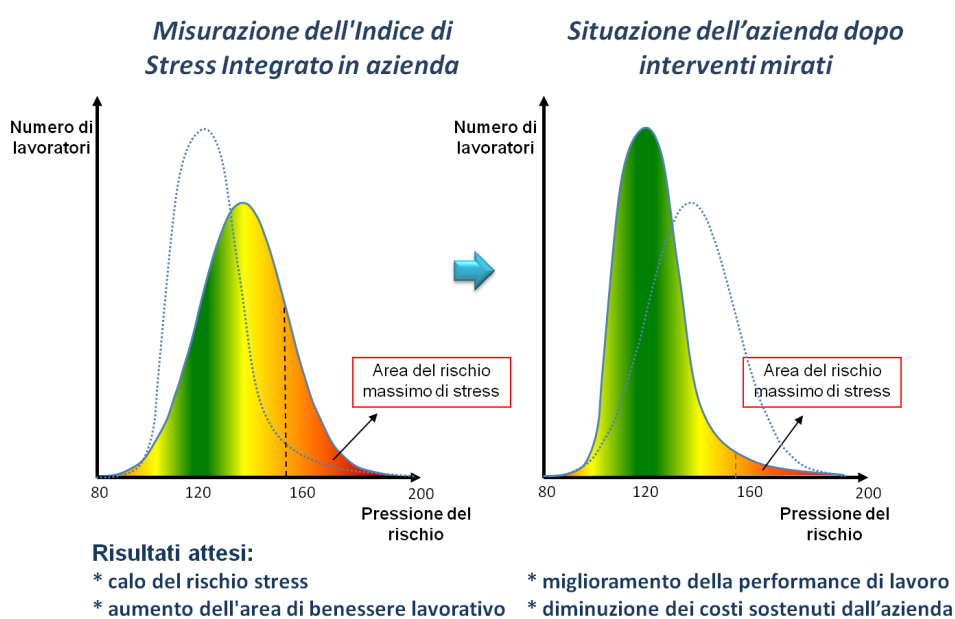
Misurazione dell'Indice di Stress Integrato in azienda

Numero di lavoratori

Area del rischio massimo di stress

80 120 160 200

Pressione del rischio

Situazione dell’azienda dopo interventi mirati

Numero di lavoratori

Area del rischio massimo di stress

80 120 160 200

Pressione del rischio

Risultati attesi:
* calo del rischio stress
* aumento dell'area di benessere lavorativo

* miglioramento della performance di lavoro
* diminuzione dei costi sostenuti dall’azienda